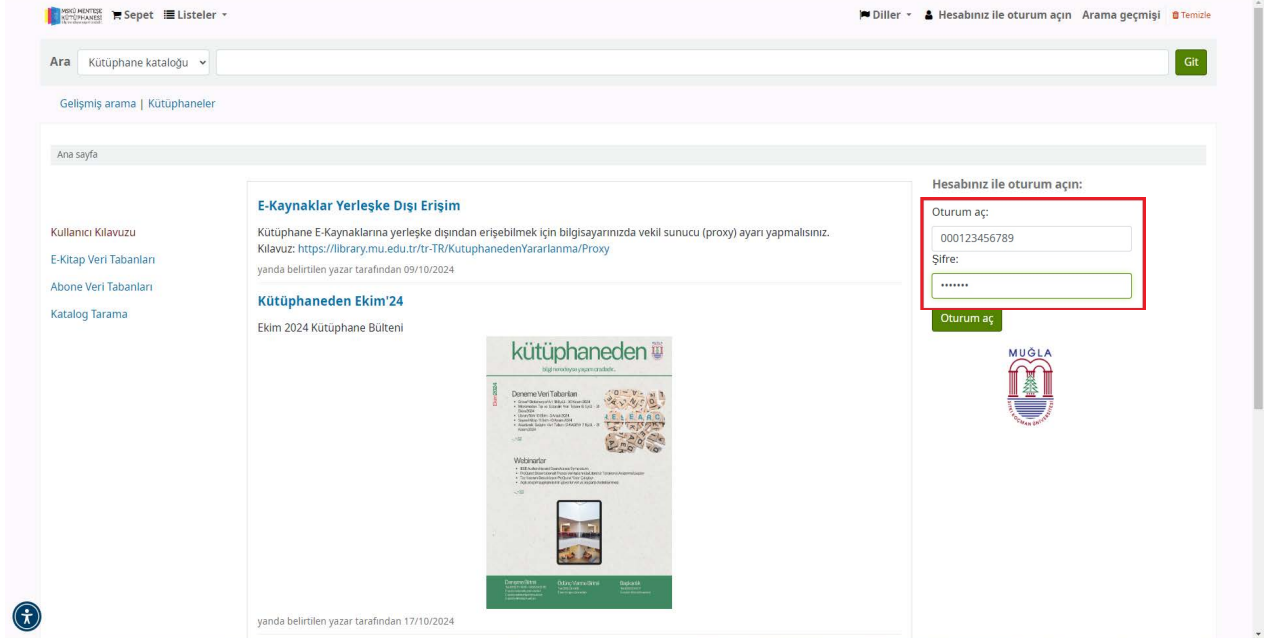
MSKÜ MENTEŞE KÜTÜPHANESİ

Sepet Listeler

Diller Hesabınız ile oturum açın Arama geçmişi Temizle

Ara Kütüphane kataloğu Git

Gelişmiş arama | Kütüphaneler

Ana sayfa

Kullanıcı Kılavuzu

E-Kitap Veri Tabanları

Abone Veri Tabanları

Katalog Tarama

E-Kaynaklar Yerleşke Dışı Erişim

Kütüphane E-Kaynaklarına yerleşke dışından erişebilmek için bilgisayarınızda vekil sunucu (proxy) ayarı yapmalısınız.
Kılavuz: https://library.mu.edu.tr/tr-TR/KutuphanedenYararlanma/Proxy

yanda belirtilen yazar tarafından 09/10/2024

Kütüphaneden Ekim'24

Ekim 2024 Kütüphane Bülteni

kütüphaneden

Deneme Veri Tabanları

Webinarlar

yanda belirtilen yazar tarafından 17/10/2024

Hesabınız ile oturum açın:

Oturum aç:

000123456789

Şifre:

•••••••

Oturum aç

MUĞLA